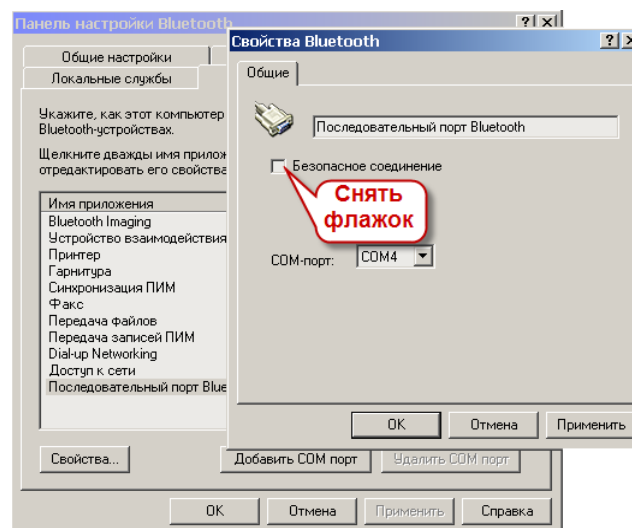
Панель настройки Bluetooth
? X
Общие настройки
Локальные службы
Укажите, как этот компьютер
Bluetooth-устройствах.
Щелкните дважды имя прилож
отредактировать его свойства
Имя приложения
Bluetooth Imaging
Устройство взаимодействия
Принтер
Гарнитура
Синхронизация ПИМ
Факс
Передача файлов
Передача записей ПИМ
Dial-up Networking
Доступ к сети
Последовательный порт Blue
Свойства...
Добавить COM порт
Удалить COM порт
OK
Отмена
Применить
Справка

Свойства Bluetooth
? X
Общие
Последовательный порт Bluetooth
Безопасное соединение
Снять флажок
COM-порт:
COM4
OK
Отмена
Применить